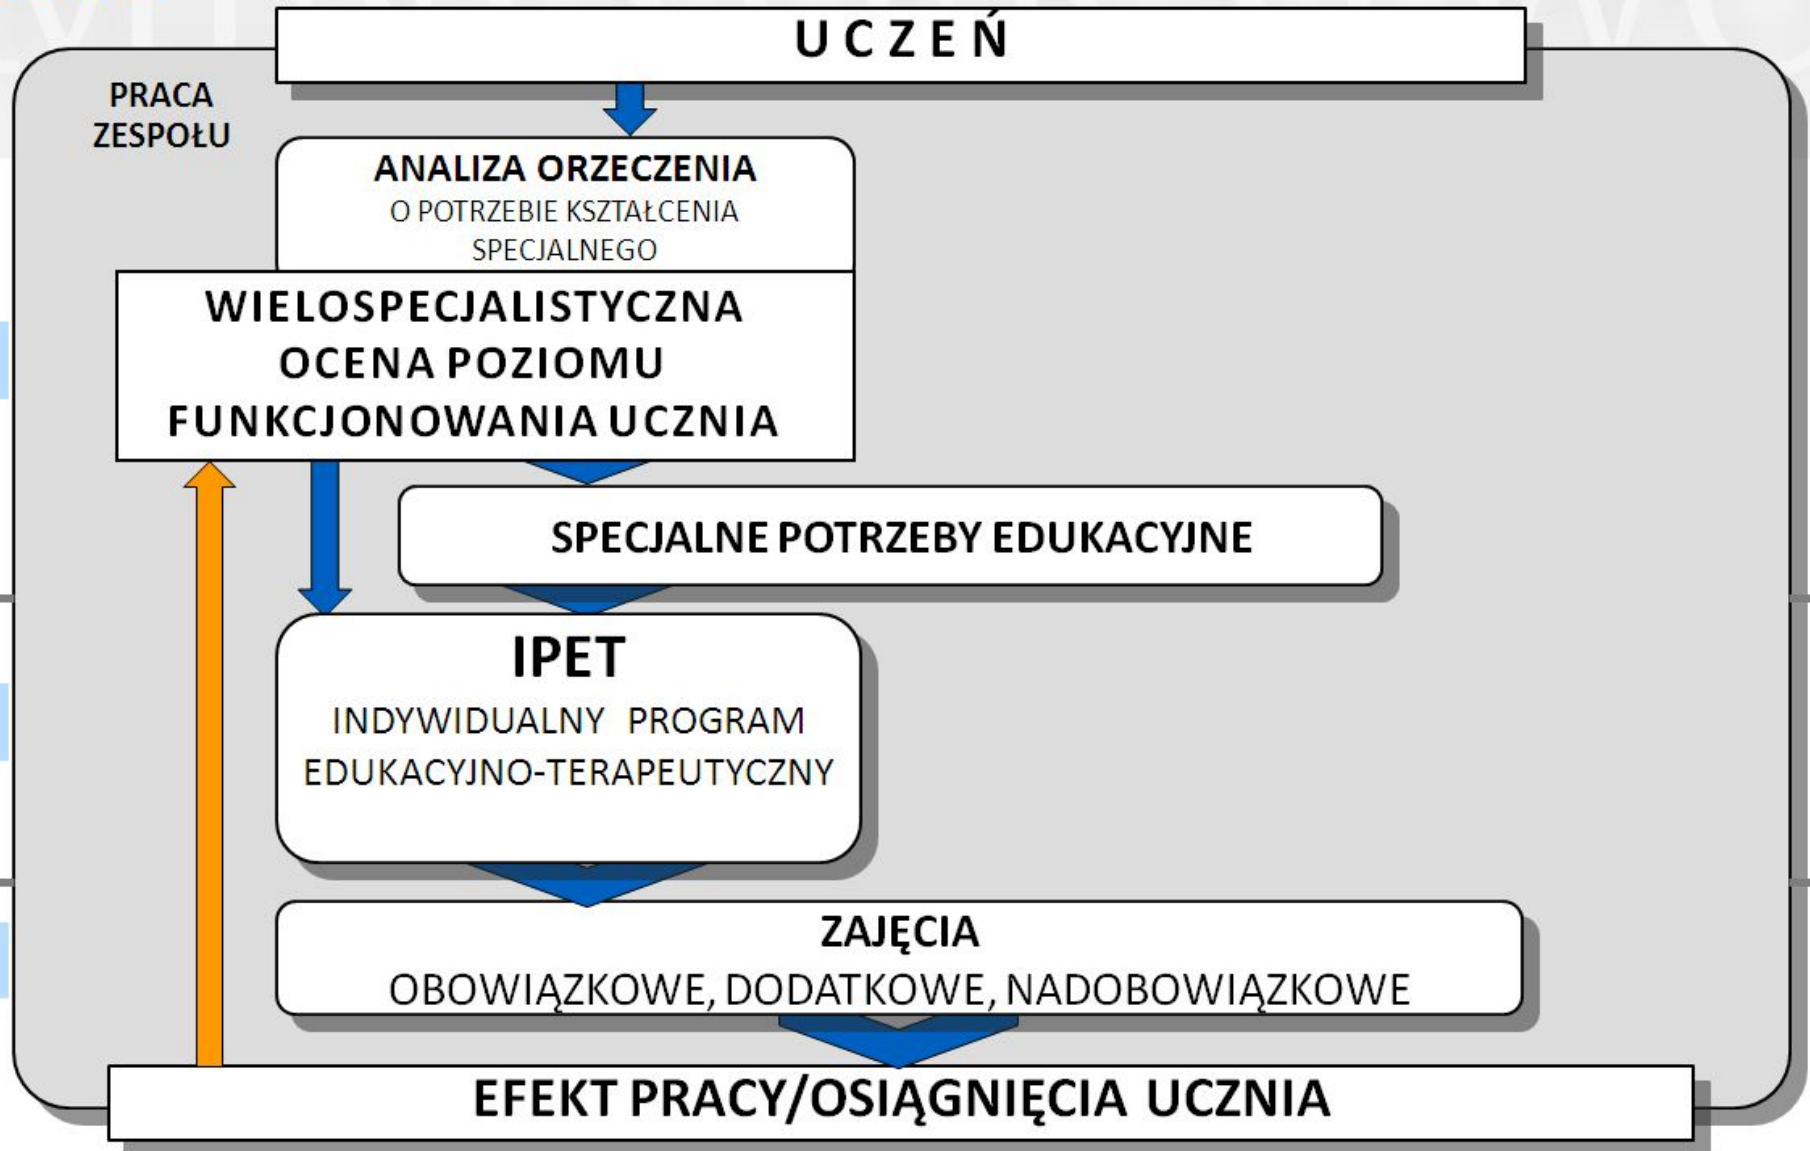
UCZEŃ

PRACA ZESPOŁU

ANALIZA ORZECZENIA
O POTRZEBIE KSZTAŁCENIA SPECJALNEGO

WIELOSPECJALISTYCZNA OCENA POZIOMU FUNKCJONOWANIA UCZNIA

SPECJALNE POTRZEBY EDUKACYJNE

IPET
INDYWIDUALNY PROGRAM EDUKACYJNO-TERAPEUTYCZNY

ZAJĘCIA
OBOWIĄZKOWE, DODATKOWE, NADOBOWIĄZKOWE

EFEKT PRACY/OSIĄGNIĘCIA UCZNIA